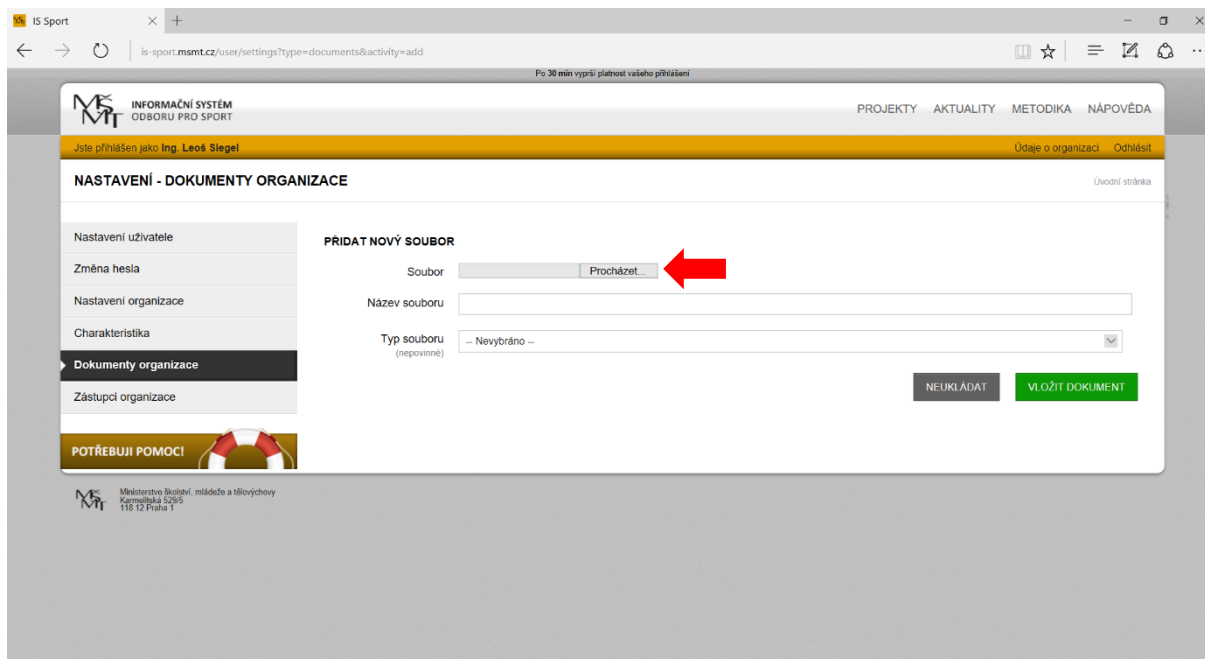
IS Sport

is-sport.msmt.cz/user/settings?type=documents&activity=add

Po 30 min vyprší platnost vašeho přihlášení

INFORMAČNÍ SYSTÉM ODBORU PRO SPORT

PROJEKTY AKTUALITY METODIKA NÁPOVĚDA

Jste přihlášen jako Ing. Leoš Siegel

Údaje o organizaci Odhlásit

NASTAVENÍ - DOKUMENTY ORGANIZACE

Úvodní stránka

Nastavení uživatele
Změna hesla
Nastavení organizace
Charakteristika
Dokumenty organizace
Zástupci organizace

POTŘEBUJI POMOC!

PŘIDAT NOVÝ SOUBOR

Soubor Procházet...

Název souboru

Typ souboru (nepovinné) -- Nevybráno --

NEUKLÁDAT VLOŽIT DOKUMENT

Ministerstvo školství, mládeže a tělovýchovy
Karmelitská 529/5
118 12 Praha 1